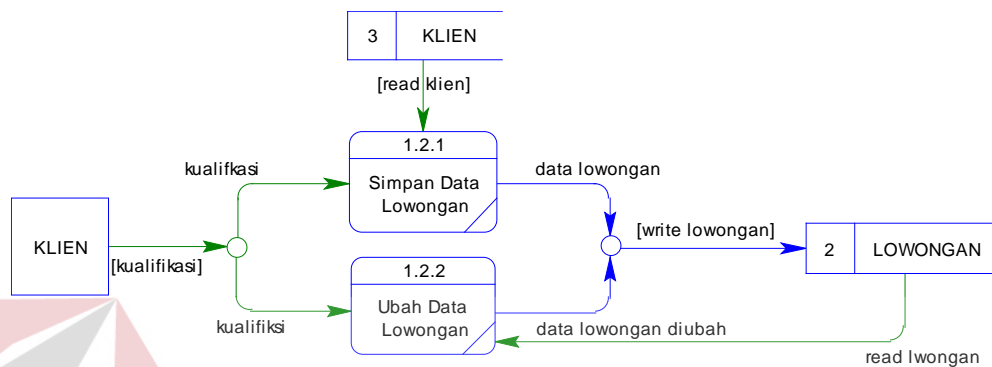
3 KLIEN

[read klien]

1.2.1

Simpan Data Lowongan

kualifkasi

data lowongan

KLIEN

[kualifikasi]

[write lowongan]

2 LOWONGAN

1.2.2

Ubah Data Lowongan

kualifiksi

data lowongan diubah

read lwongan